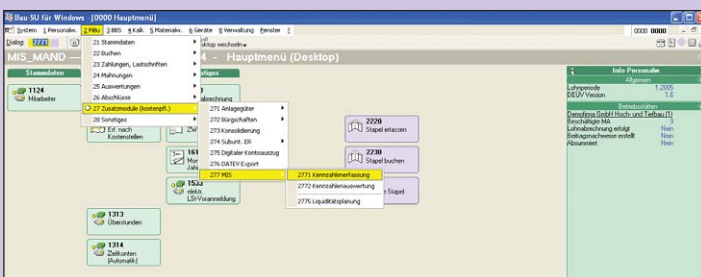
Bau-SU für Windows - [0000 Hauptmenü]

System 1 Personalw. 2 Fibu 3 BBS 4 Kalk 5 Material. 6 Geräte 8 Verwaltung Fenster ?

0000 0000

Dialog: 2771

sktop wechseln

MIS_MAND

4 - Hauptmenü (Desktop)

Stammdaten

stiges

1124 Mitarbeiter

abrechnung

Erf. nach Kostenstellen

Zw

161 Mon Jahr

1533 elektr. LSt-Voranmeldung

1313 Überstunden

1314 Zeitkonten (Automatik)

21 Stammdaten

22 Buchen

23 Zahlungen, Lastschriften

24 Mahnungen

25 Auswertungen

26 Abschlüsse

27 Zusatzmodule (kostenpfl.)

28 Sonstiges

271 Anlagegüter

272 Bürgschaften

273 Konsolidierung

274 Subunt. ER

275 Digitaler Kontoauszug

276 DATEV Export

277 MIS

2771 Kennzahlenerfassung

2772 Kennzahlenauswertung

2775 Liquiditätsplanung

2220 Stapel erfassen

2230 Stapel buchen

Stapel

Info Personalw.

Allgemein

Lohnperiode 1.2005

DEÜV Version 1.6

Betriebsstätten

Demofirma GmbH Hoch- und Tiefbau (1)

Beschäftigte MA 3

Lohnabrechnung erfolgt Nein

Beitragsnachweise erstellt Nein

Abgerechnet Nein